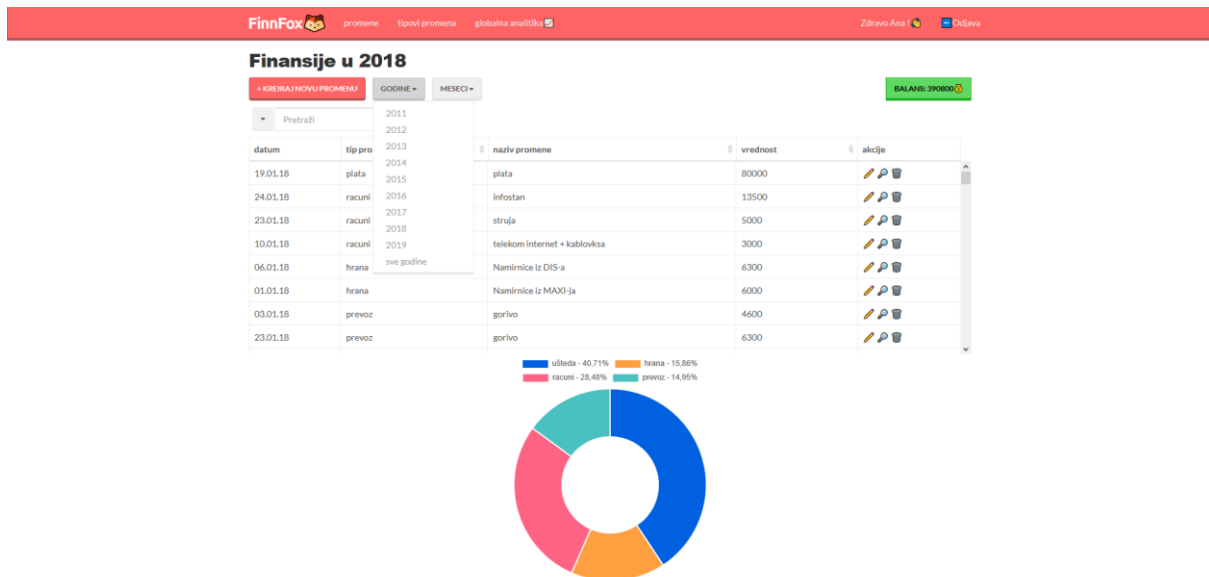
FinnFox promene tipovi promena globalna analitika Zdravo Ana ! Odjava

Finansije u 2018

+ KREIRAJ NOVU PROMENU GODINE MESECI BALANS: 390800

Pretraži

2011
2012
2013
2014
2015
2016
2017
2018
2019
sve godine

| datum | tip pro | naziv promene | vrednost | akcije |
|---|---|---|---|---|
| 19.01.18 | plata | plata | 80000 | |
| 24.01.18 | racuni | infostan | 13500 | |
| 23.01.18 | racuni | struja | 5000 | |
| 10.01.18 | racuni | telekom internet + kablovksa | 3000 | |
| 06.01.18 | hrana | Namirnice iz DIS-a | 6300 | |
| 01.01.18 | hrana | Namirnice iz MAXI-ja | 6000 | |
| 03.01.18 | prevoz | gorivo | 4600 | |
| 23.01.18 | prevoz | gorivo | 6300 | |

ušteda - 40,71% hrana - 15,86% racuni - 28,48% prevoz - 14,95%